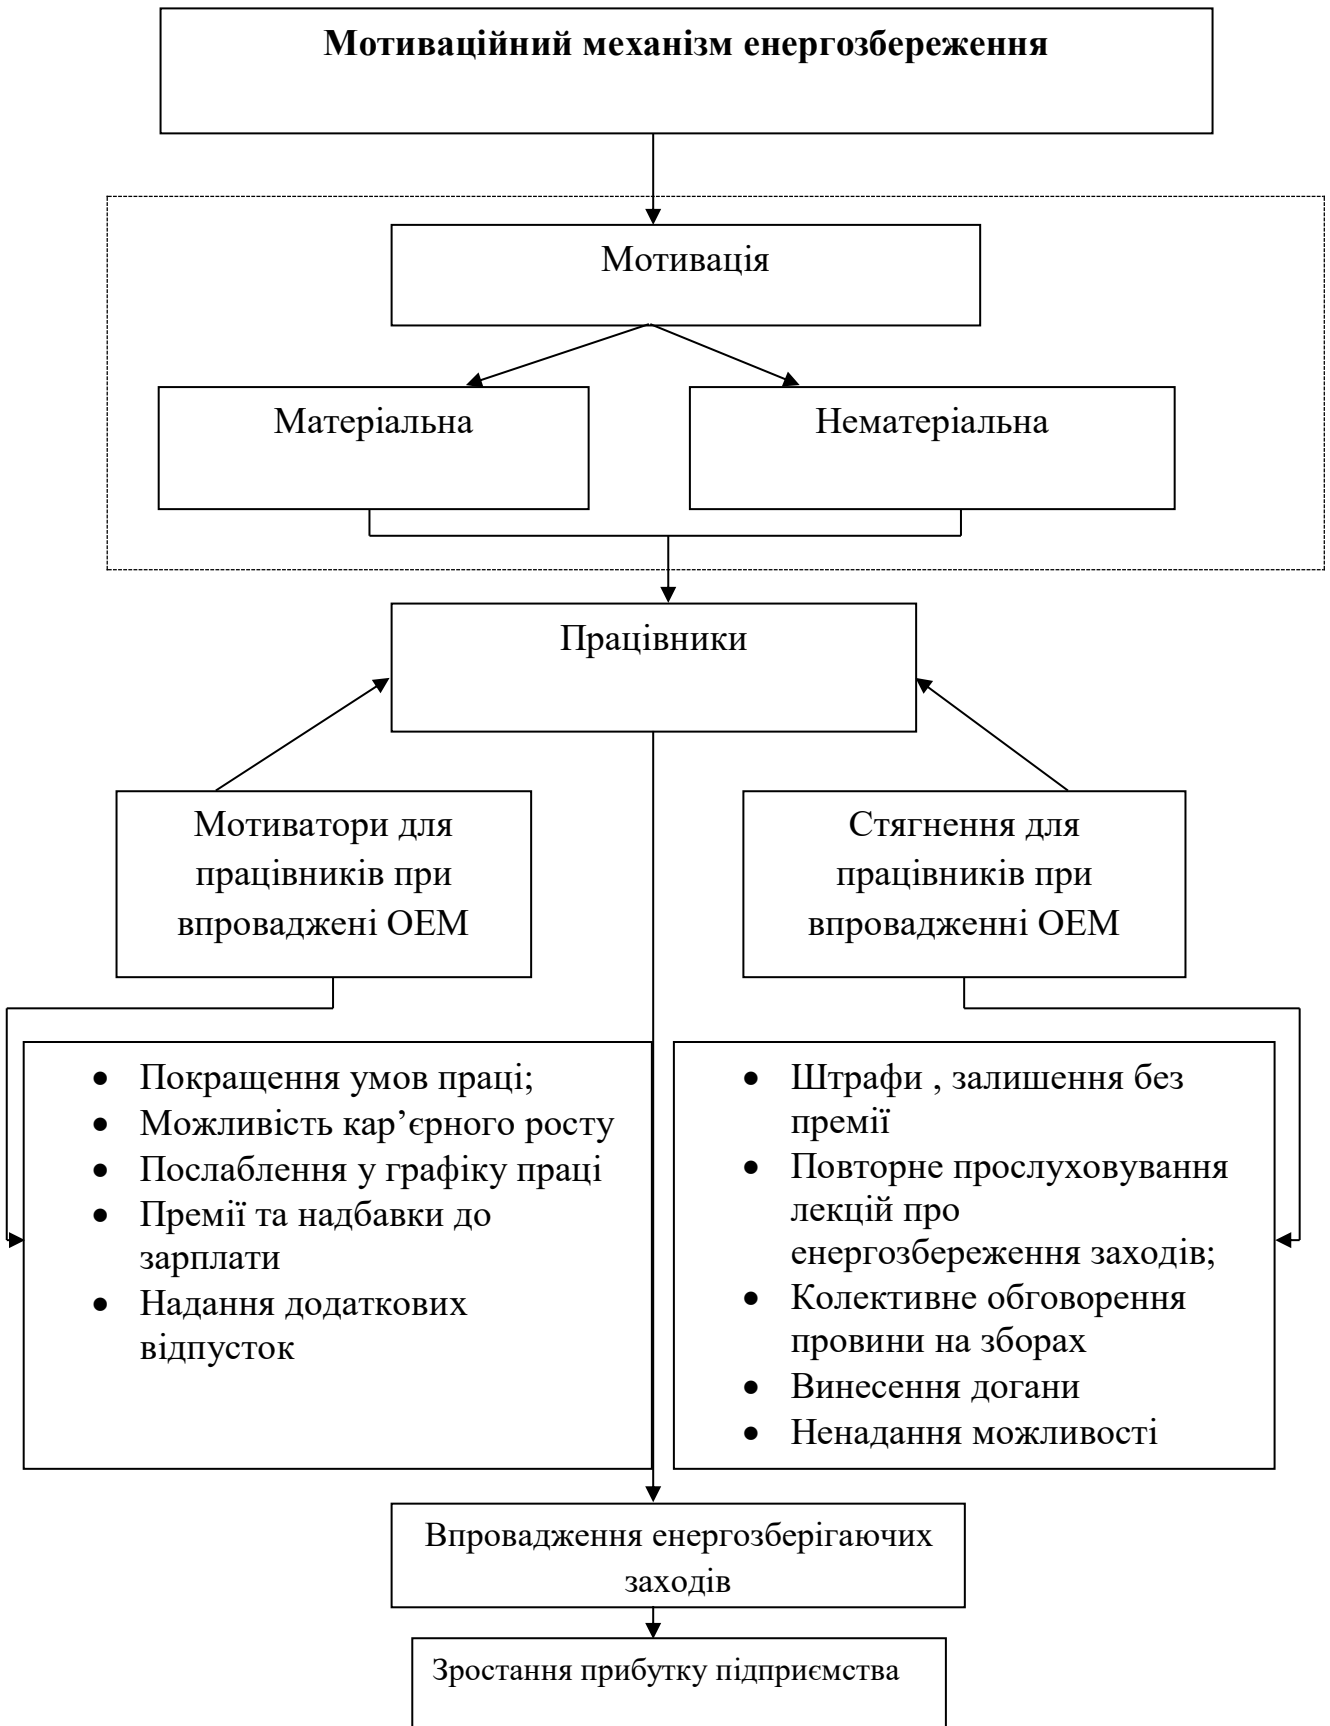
**Мотиваційний механізм енергозбереження**

Мотивація

Матеріальна

Нематеріальна

Працівники

Мотиватори для працівників при впроваджені ОЕМ

Стягнення для працівників при впровадженні ОЕМ

- Покращення умов праці;
- Можливість кар'єрного росту
- Послаблення у графіку праці
- Премії та надбавки до зарплати
- Надання додаткових відпусток

- Штрафи , залишення без премії
- Повторне прослуховування лекцій про енергозбереження заходів;
- Колективне обговорення провини на зборах
- Винесення догани
- Ненадання можливості

Впровадження енергозберігаючих заходів

Зростання прибутку підприємства